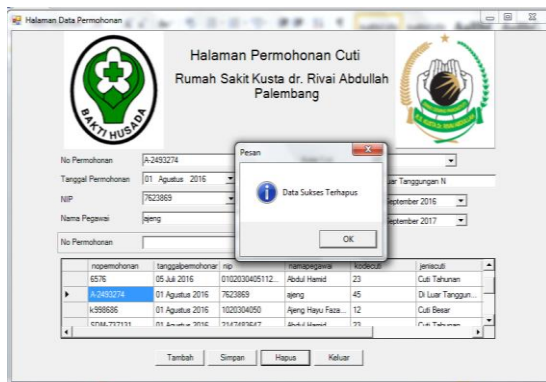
Halaman Data Permohonan

Halaman Permohonan Cuti
Rumah Sakit Kusta dr. Rivai Abdullah Palembang

BAKTI HUSADA

No Permohonan A-2493274
Tanggal Permohonan 01 Agustus 2016
NIP 7623869
Nama Pegawai ajeng
No Permohonan

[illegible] Tanggungan N
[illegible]eptember 2016
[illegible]eptember 2017

Pesan
Data Sukses Terhapus
OK

| | nopermohonan | tanggalpermohonan | nip | namapegawai | kodecuti | jeniscuti |
|---|---|---|---|---|---|---|
| | 6576 | 05 Juli 2016 | 0102030405112... | Abdul Hamid | 23 | Cuti Tahunan |
| ▸ | A-2493274 | 01 Agustus 2016 | 7623869 | ajeng | 45 | Di Luar Tanggun... |
| | k998686 | 01 Agustus 2016 | 1020304050 | Ajeng Hayu Faza... | 12 | Cuti Besar |
| | SDM-737131 | 01 Agustus 2016 | 7347483647 | Abdul Hamid | 23 | Cuti Tahunan |

Tambah Simpan Hapus Keluar